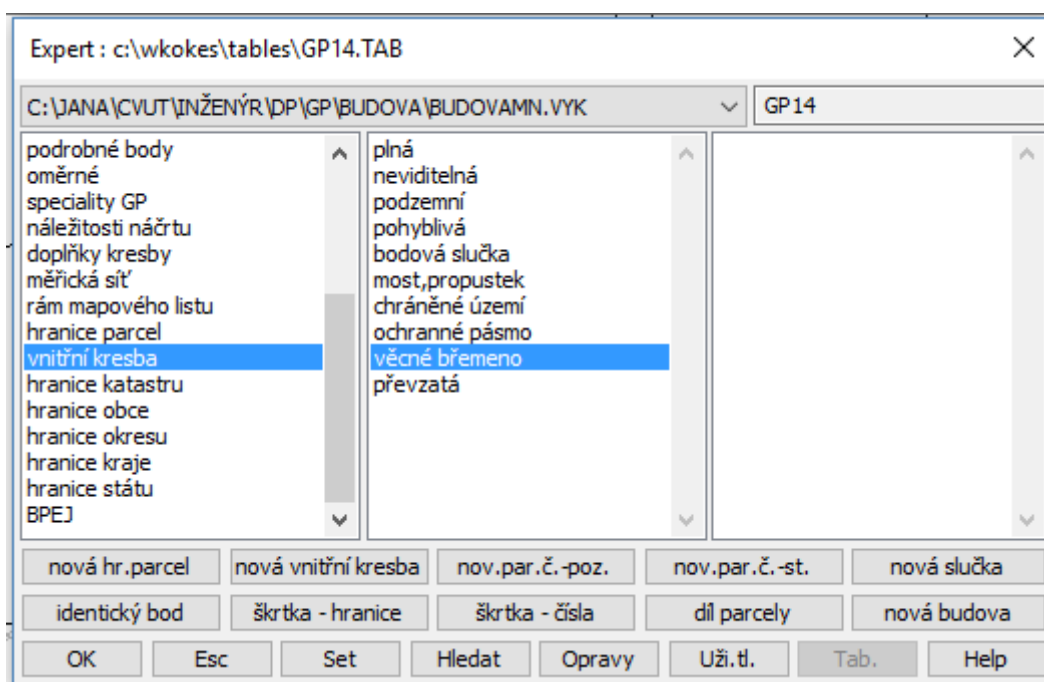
Expert : c:\wkokes\tables\GP14.TAB

C:\JANA\CVUT\INŽENÝR\DP\GP\BUDOVA\BUDOVAMN.VYK

GP14

podrobné body
oměrné
speciality GP
náležitosti náčrtu
doplňky kresby
měřická síť
rám mapového listu
hranice parcel
vnitřní kresba
hranice katastru
hranice obce
hranice okresu
hranice kraje
hranice státu
BPEJ

plná
neviditelná
podzemní
pohyblivá
bodová slučka
most,propustek
chráněné území
ochranné pásmo
věcné břemeno
převzatá

nová hr.parcel
nová vnitřní kresba
nov.par.č.-poz.
nov.par.č.-st.
nová slučka
identický bod
škrtka - hranice
škrtka - čísla
díl parcely
nová budova
OK
Esc
Set
Hledat
Opravy
Uži.tl.
Tab.
Help